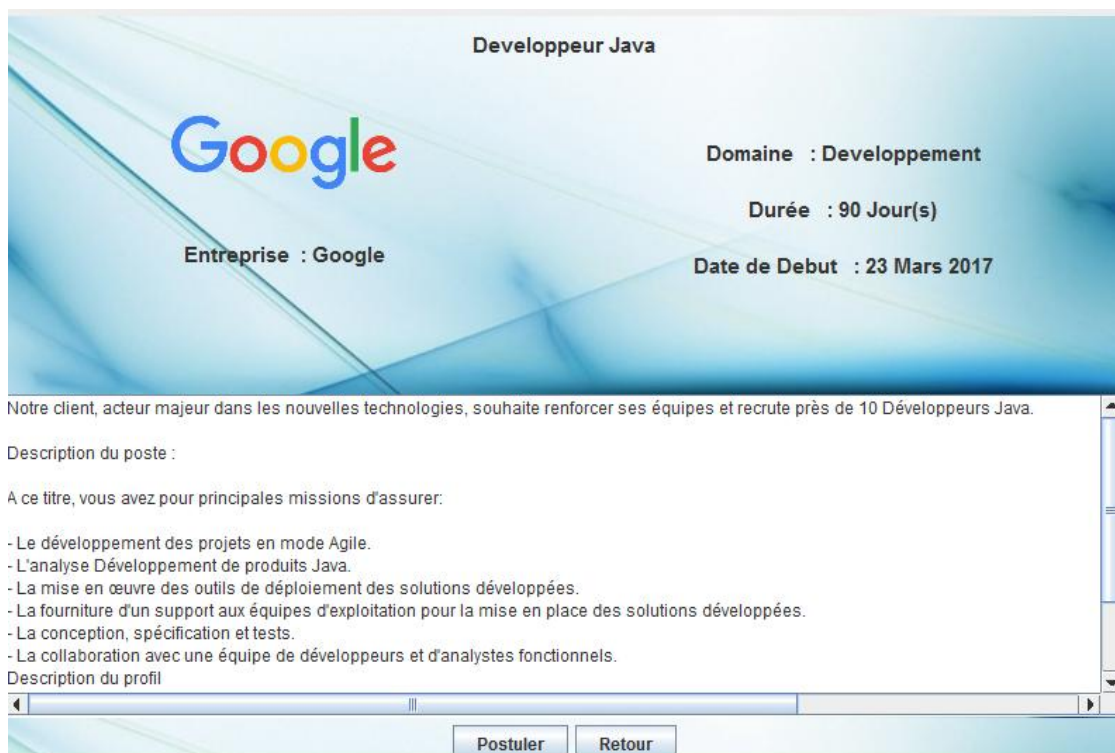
Developpeur Java

Google

Entreprise : Google

Domaine : Developpement

Durée : 90 Jour(s)

Date de Debut : 23 Mars 2017

Notre client, acteur majeur dans les nouvelles technologies, souhaite renforcer ses équipes et recrute près de 10 Développeurs Java.

Description du poste :

A ce titre, vous avez pour principales missions d'assurer:

- Le développement des projets en mode Agile.
- L'analyse Développement de produits Java.
- La mise en œuvre des outils de déploiement des solutions développées.
- La fourniture d'un support aux équipes d'exploitation pour la mise en place des solutions développées.
- La conception, spécification et tests.
- La collaboration avec une équipe de développeurs et d'analystes fonctionnels.
Description du profil

Postuler Retour